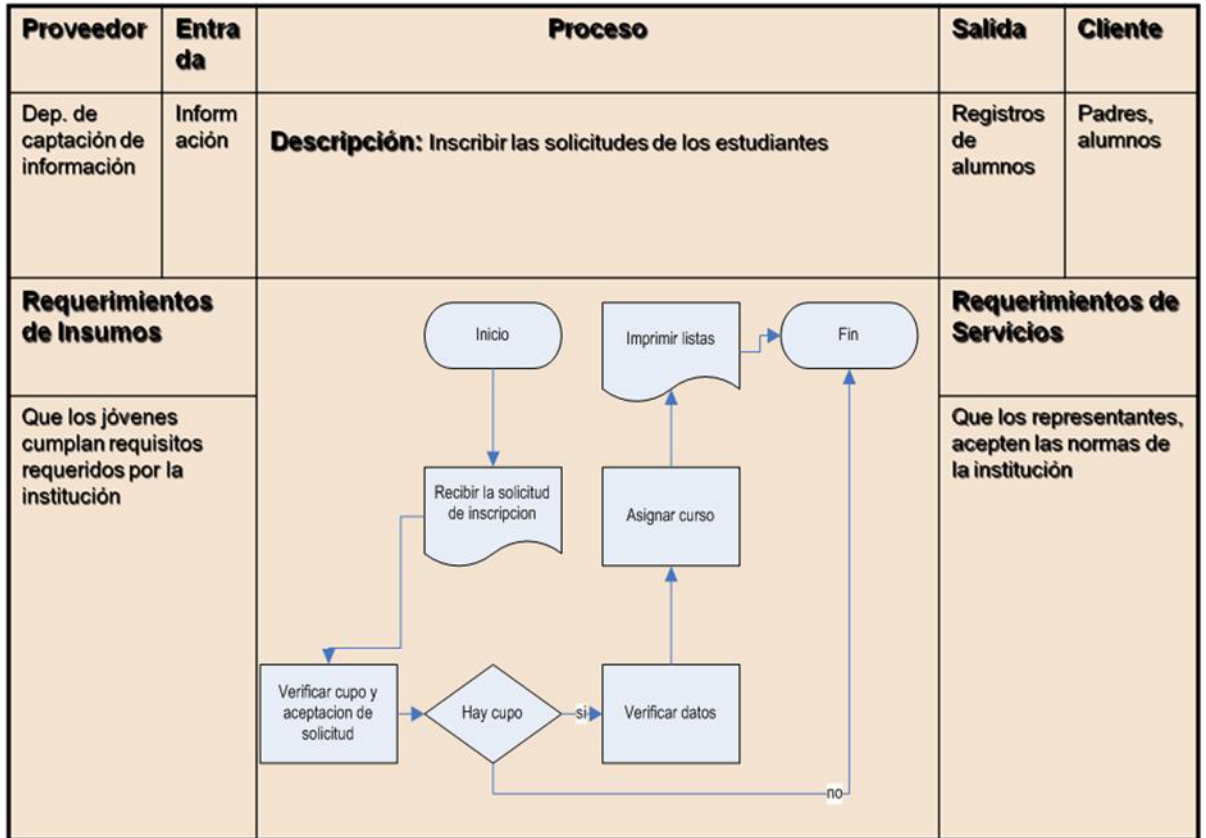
| Proveedor | Entra da | Proceso | Salida | Cliente |
|---|---|---|---|---|
| Dep. de captación de información | Inform ación | **Descripción:** Inscribir las solicitudes de los estudiantes | Registros de alumnos | Padres, alumnos |

Requerimientos de Insumos

Que los jóvenes cumplan requisitos requeridos por la institución

Inicio

Recibir la solicitud de inscripcion

Verificar cupo y aceptacion de solicitud

Hay cupo

si

no

Verificar datos

Asignar curso

Imprimir listas

Fin

Requerimientos de Servicios

Que los representantes, acepten las normas de la institución